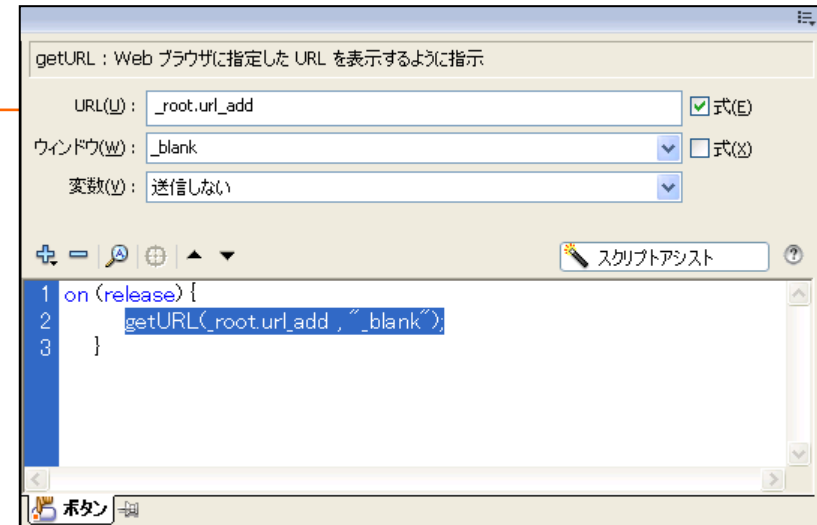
getURL : Web ブラウザに指定した URL を表示するように指示

URL(U) : _root.url_add ☑式(E)

ウィンドウ(W) : _blank ☐式(X)

変数(V) : 送信しない

スクリプトアシスト

1 on (release) {
2 getURL(_root.url_add , "_blank");
3 }

ボタン